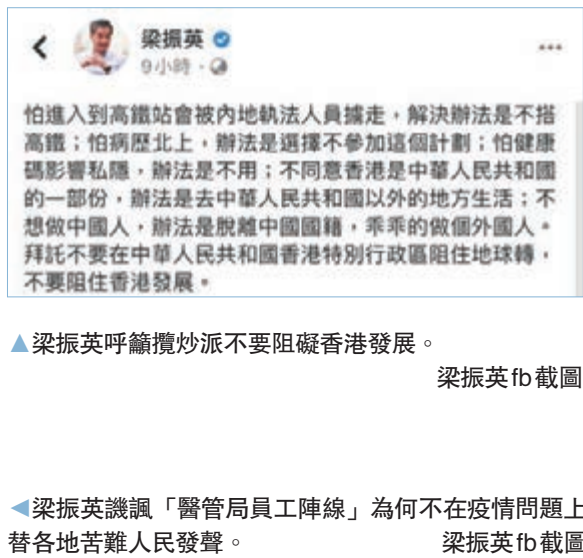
<

梁振英

9小時 ·

...

怕進入到高鐵站會被內地執法人員擄走，解決辦法是不搭高鐵；怕病歷北上，辦法是選擇不參加這個計劃；怕健康碼影響私隱，辦法是不用；不同意香港是中華人民共和國的一部份，辦法是去中華人民共和國以外的地方生活；不想做中國人，辦法是脫離中國國籍，乖乖的做個外國人。拜託不要在中華人民共和國香港特別行政區阻住地球轉，不要阻住香港發展。

▲梁振英呼籲攬炒派不要阻礙香港發展。

梁振英fb截圖

◀梁振英譏諷「醫管局員工陣線」為何不在疫情問題上替各地苦難人民發聲。

梁振英fb截圖